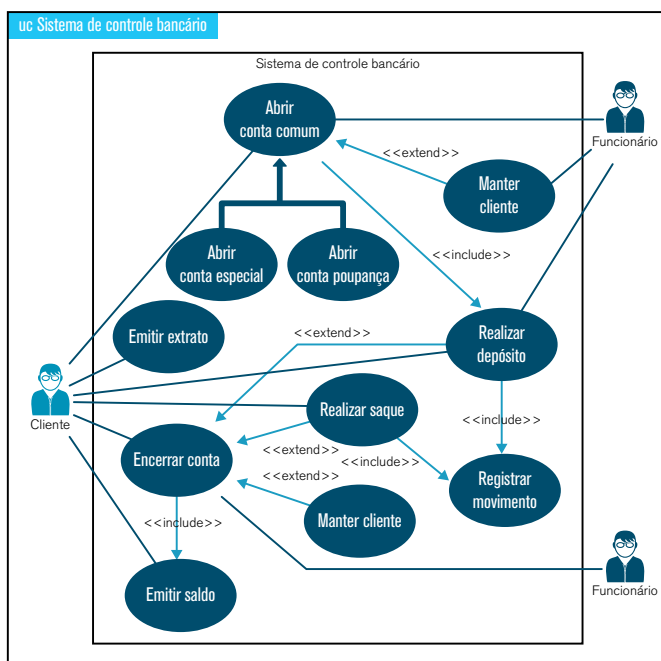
uc Sistema de controle bancário

Sistema de controle bancário

Abrir conta comum

<<extend>>

Manter cliente

Funcionário

Abrir conta especial

Abrir conta poupança

<<include>>

Emitir extrato

<<extend>>

Realizar depósito

Cliente

Realizar saque

<<include>>

Encerrar conta

<<extend>>

<<include>>

<<extend>>

Registrar movimento

<<include>>

Manter cliente

Emitir saldo

Funcionário